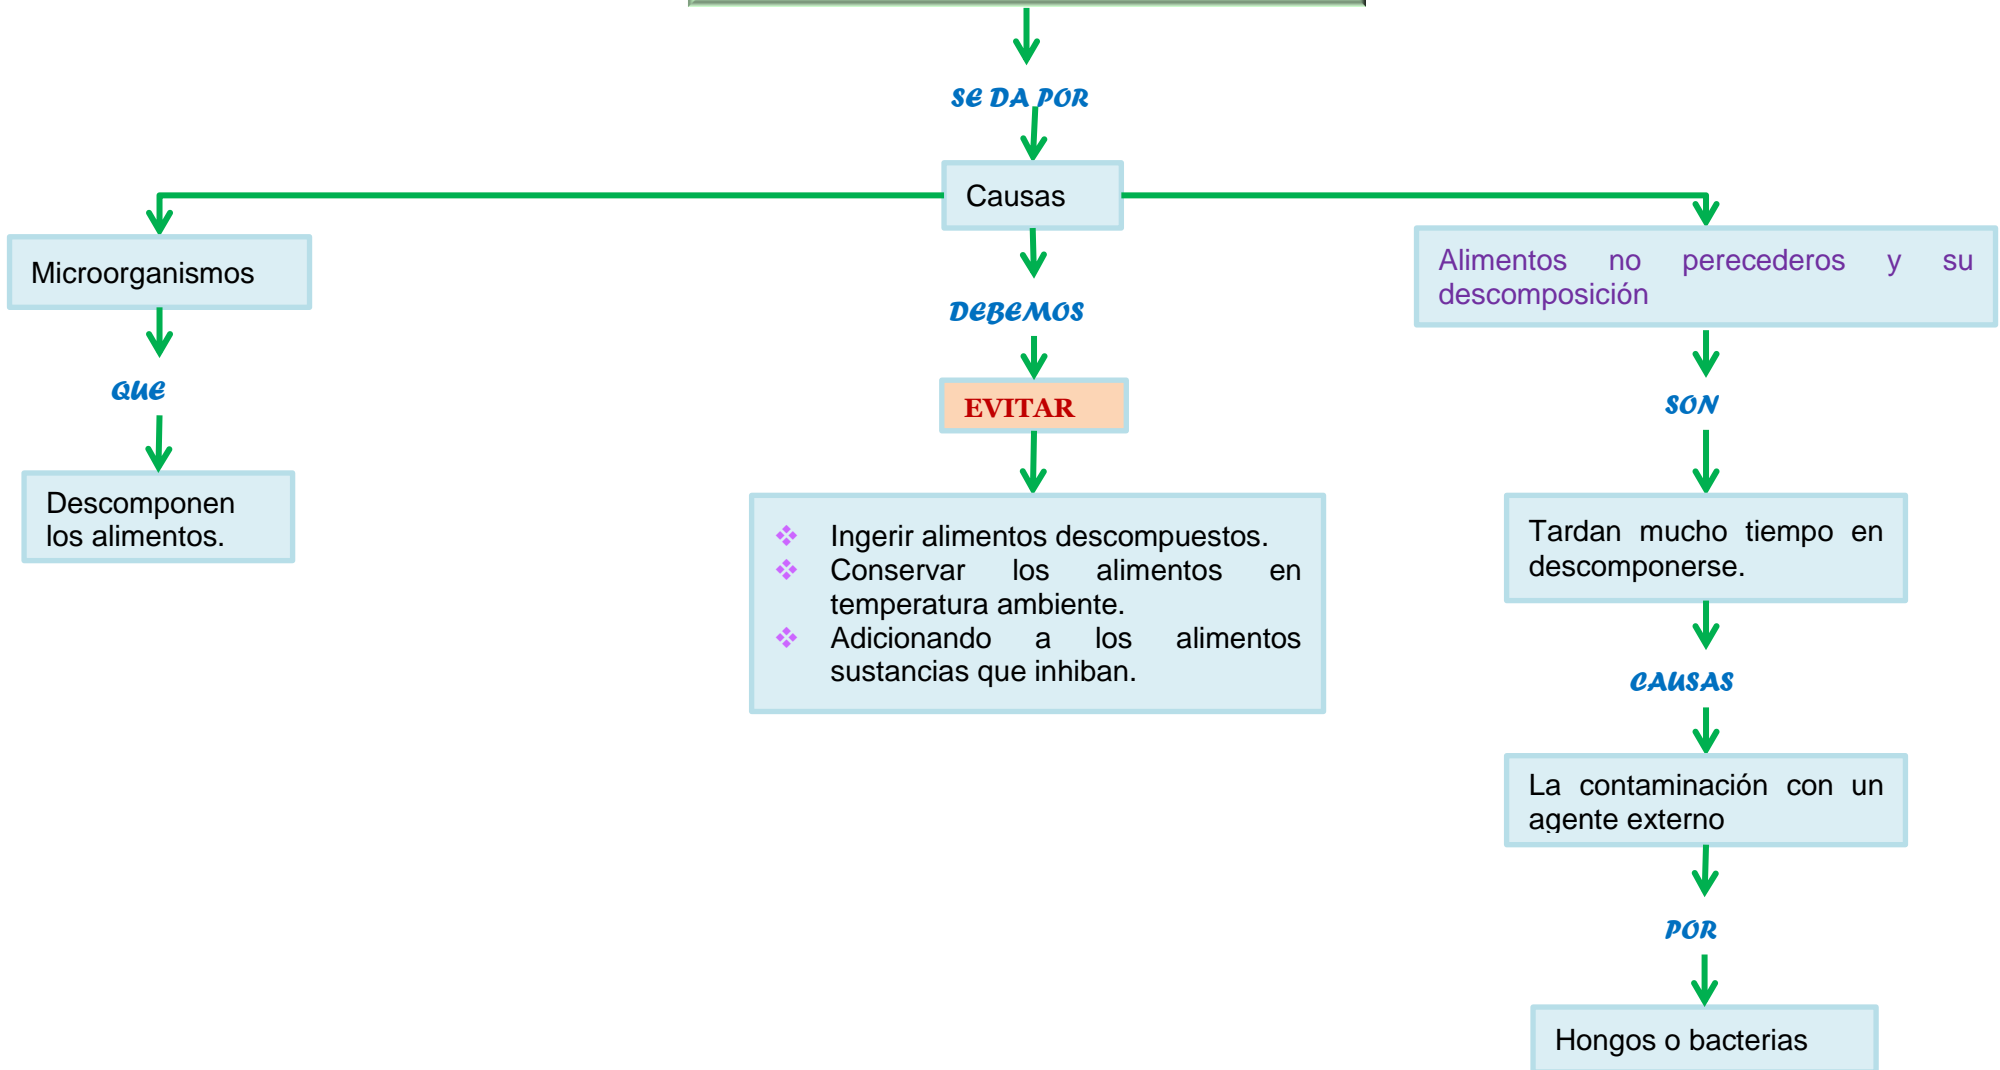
SE DA POR

Causas

Microorganismos

QUE

Descomponen los alimentos.

DEBEMOS

EVITAR

❖ Ingerir alimentos descompuestos.
❖ Conservar los alimentos en temperatura ambiente.
❖ Adicionando a los alimentos sustancias que inhiban.

Alimentos no perecederos y su descomposición

SON

Tardan mucho tiempo en descomponerse.

CAUSAS

La contaminación con un agente externo

POR

Hongos o bacterias